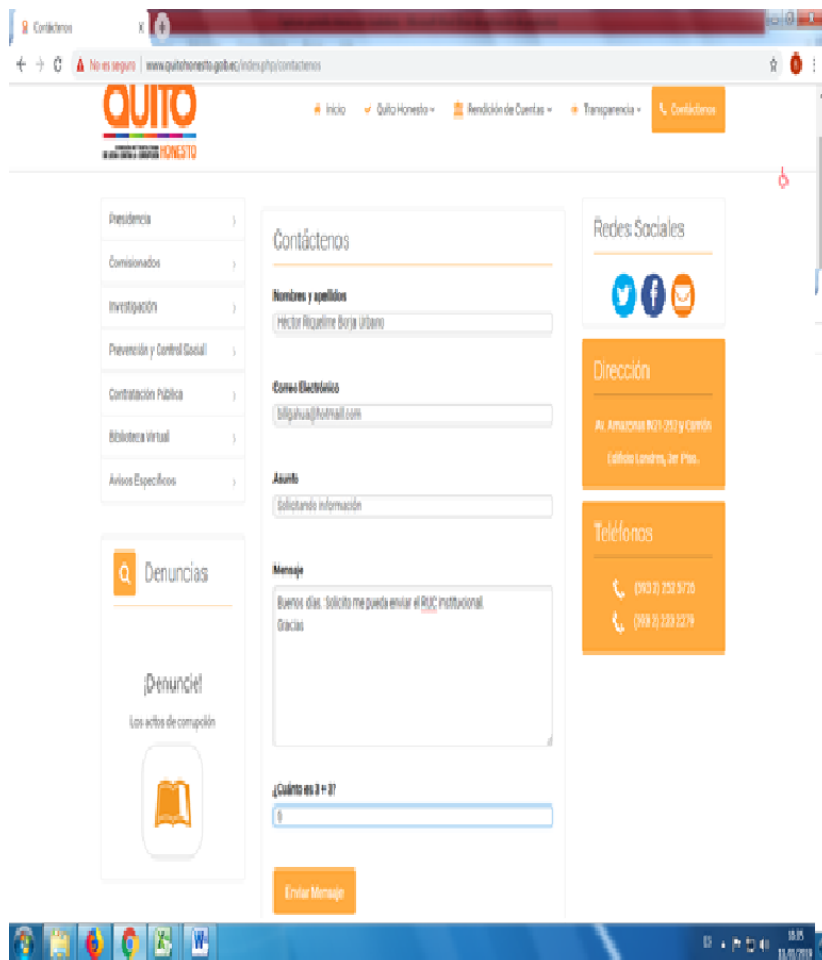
Contáctenos

No es seguro | www.quitohonesto.gob.ec/index.php/contactenos

QUITO
HONESTO

Inicio
Quito Honesto
Rendición de Cuentas
Transparencia
Contáctenos

Presidencia
Comisionados
Investigación
Prevención y Control Social
Contratación Pública
Biblioteca Virtual
Avisos Específicos

Denuncias

¡Denuncie!
Los actos de corrupción

Contáctenos

Nombres y apellidos
Hector Riquelme Borja Urbano

Correo Electrónico
billgahua@hotmail.com

Asunto
Solicitando información

Mensaje
Buenos días. Solicito me pueda enviar el RUC institucional.
Gracias

¿Cuánto es 3 + 3?
6

Enviar Mensaje

Redes Sociales

Dirección
Av. Amazonas N21-252 y Carrión
Edificio Londres, 3er. Piso.

Teléfonos
(593 2) 252 5735
(593 2) 223 2279

18:35
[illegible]